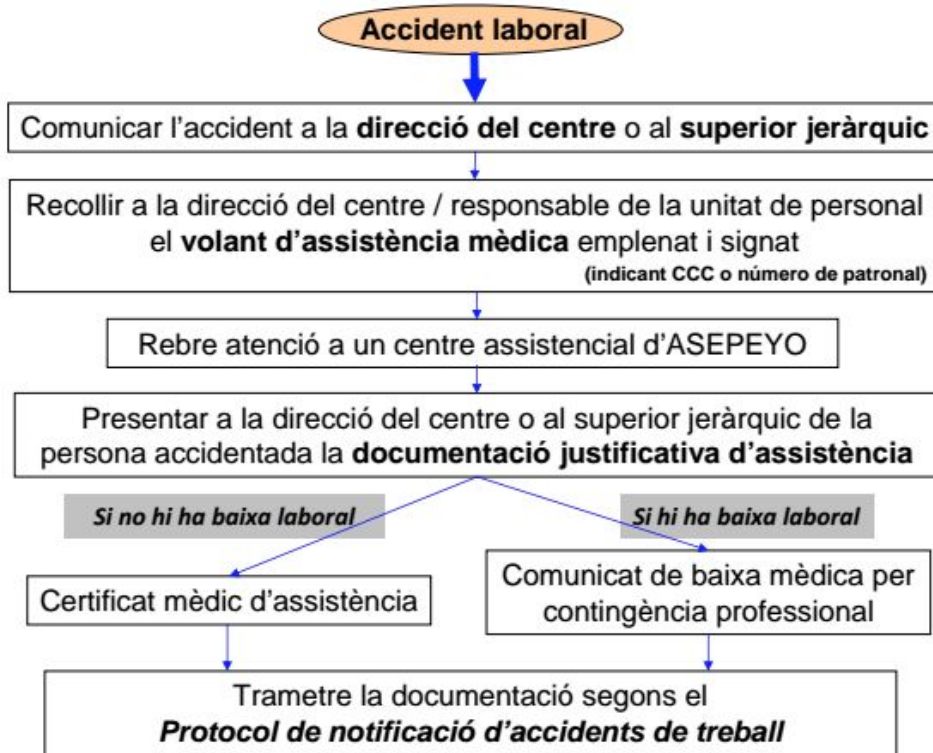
Accident laboral

Comunicar l'accident a la **direcció del centre** o al **superior jeràrquic**

Recollir a la direcció del centre / responsable de la unitat de personal el **volant d'assistència mèdica** emplenat i signat
(indicant CCC o número de patronal)

Rebre atenció a un centre assistencial d'ASEPEYO

Presentar a la direcció del centre o al superior jeràrquic de la persona accidentada la **documentació justificativa d'assistència**

Si no hi ha baixa laboral

Si hi ha baixa laboral

Certificat mèdic d'assistència

Comunicat de baixa mèdica per contingència professional

Trametre la documentació segons el
***Protocol de notificació d'accidents de treball***